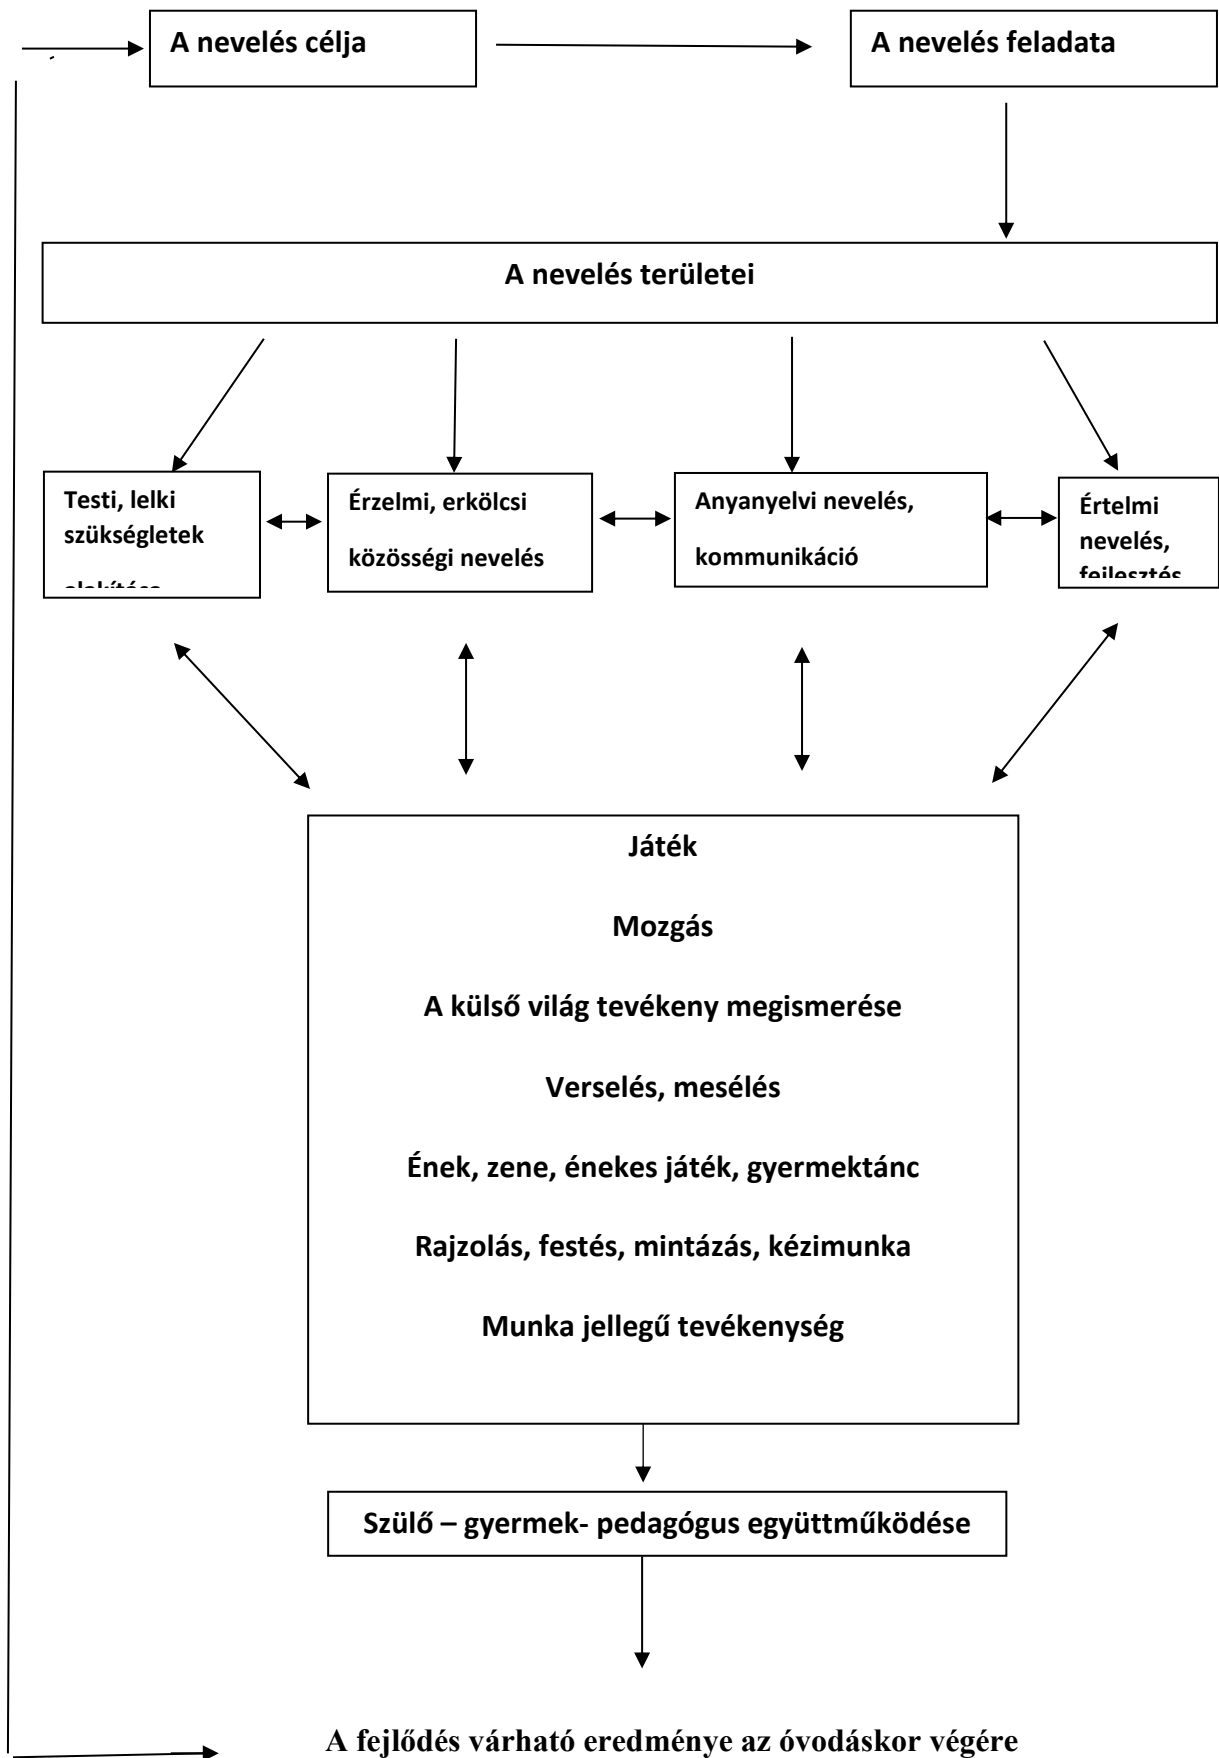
A nevelés célja

A nevelés feladata

A nevelés területei

Testi, lelki szükségletek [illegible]

Érzelmi, erkölcsi közösségi nevelés

Anyanyelvi nevelés, kommunikáció

Értelmi nevelés, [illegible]

Játék

Mozgás

A külső világ tevékeny megismerése

Verselés, mesélés

Ének, zene, énekes játék, gyermektánc

Rajzolás, festés, mintázás, kézimunka

Munka jellegű tevékenység

Szülő – gyermek- pedagógus együttműködése

A fejlődés várható eredménye az óvodáskor végére